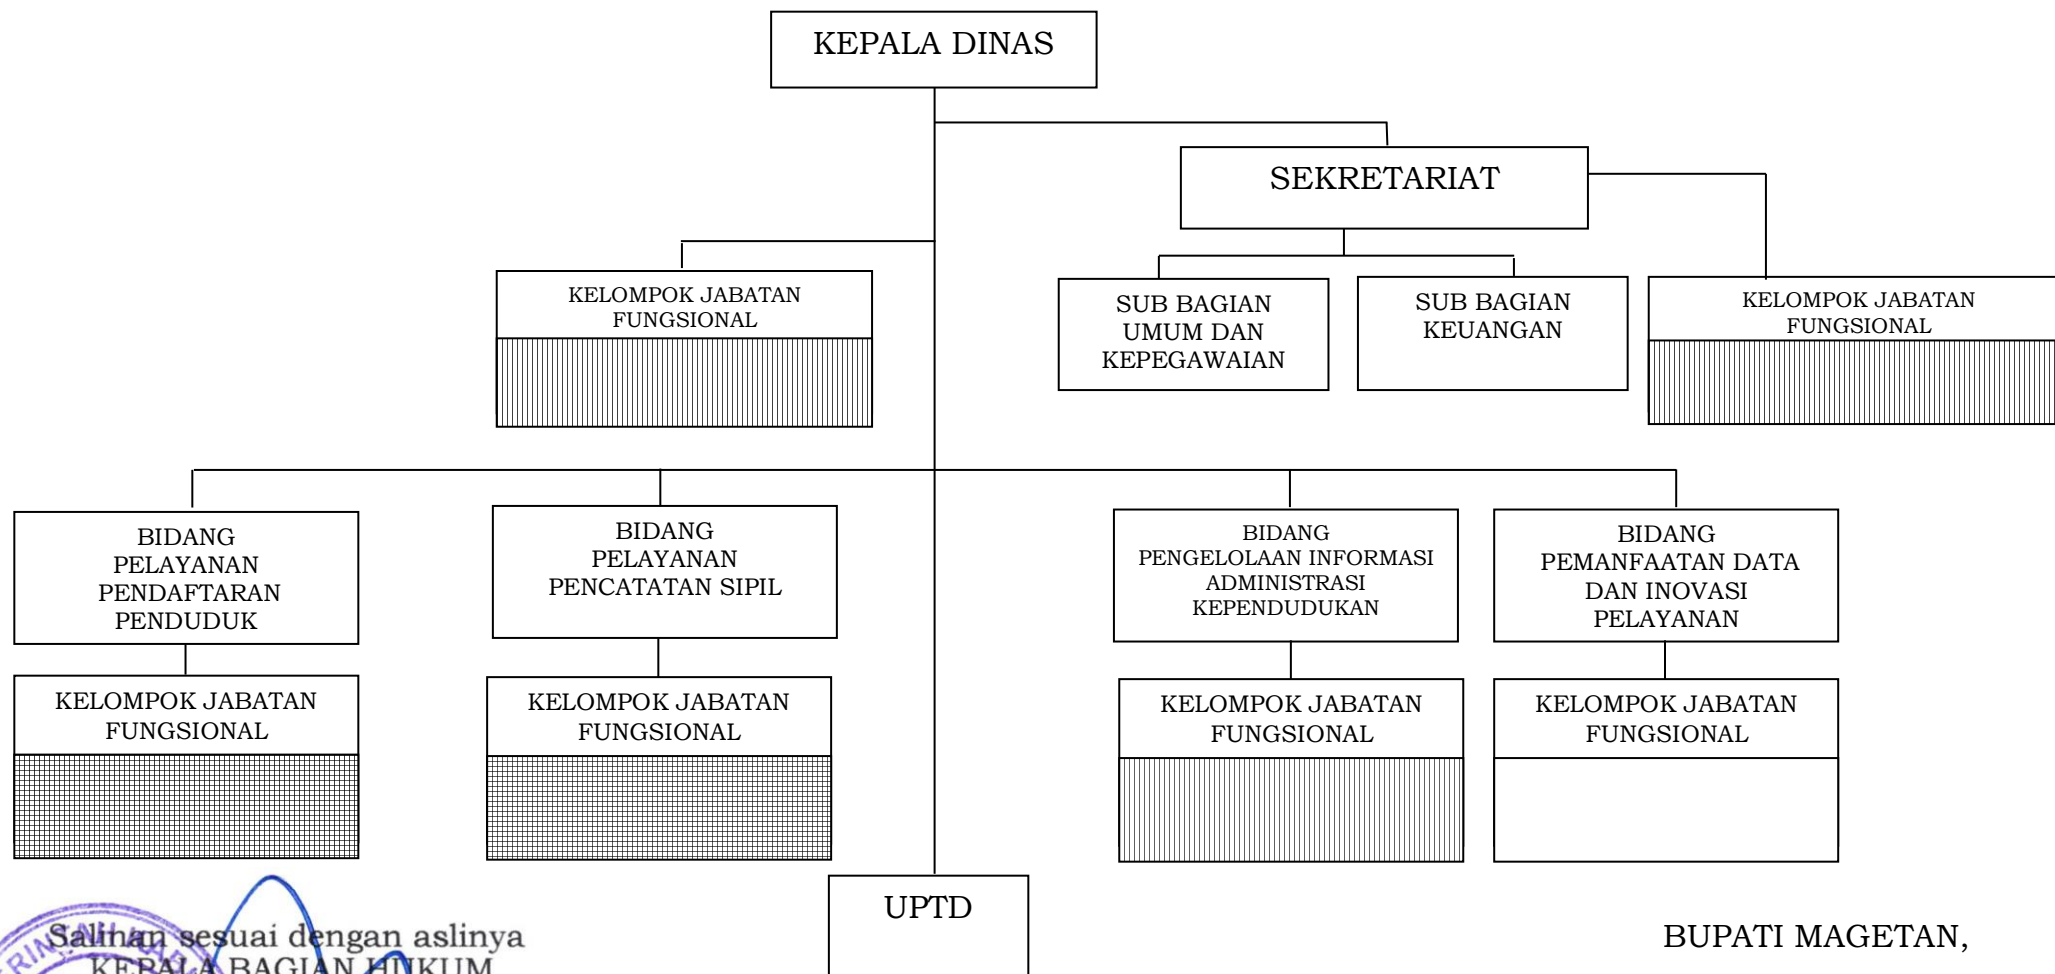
KEPALA DINAS

SEKRETARIAT

KELOMPOK JABATAN FUNGSIONAL

SUB BAGIAN UMUM DAN KEPEGAWAIAN

SUB BAGIAN KEUANGAN

KELOMPOK JABATAN FUNGSIONAL

BIDANG PELAYANAN PENDAFTARAN PENDUDUK

BIDANG PELAYANAN PENCATATAN SIPIL

BIDANG PENGELOLAAN INFORMASI ADMINISTRASI KEPENDUDUKAN

BIDANG PEMANFAATAN DATA DAN INOVASI PELAYANAN

KELOMPOK JABATAN FUNGSIONAL

KELOMPOK JABATAN FUNGSIONAL

KELOMPOK JABATAN FUNGSIONAL

KELOMPOK JABATAN FUNGSIONAL

UPTD

Salinan sesuai dengan aslinya
KEPALA BAGIAN HUKUM

BUPATI MAGETAN,